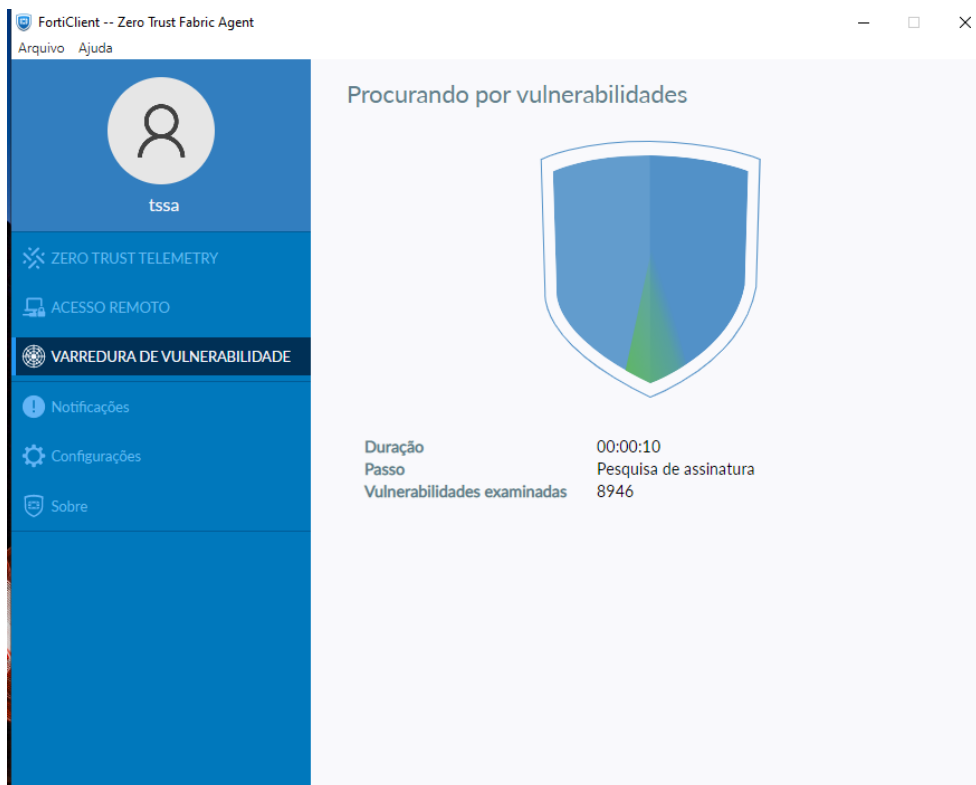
FortiClient -- Zero Trust Fabric Agent

Arquivo Ajuda

tssa

ZERO TRUST TELEMETRY

ACESSO REMOTO

VARREDURA DE VULNERABILIDADE

Notificações

Configurações

Sobre

Procurando por vulnerabilidades

| | |
|---|---|
| Duração | 00:00:10 |
| Passo | Pesquisa de assinatura |
| Vulnerabilidades examinadas | 8946 |